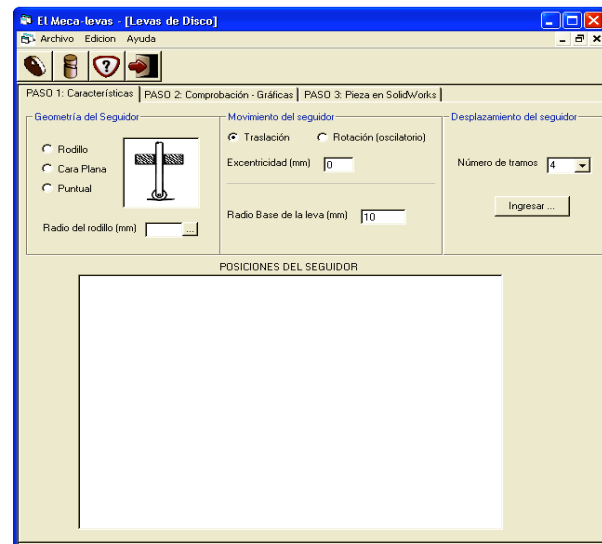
El Meca-levas - [Levas de Disco]

Archivo Edicion Ayuda

PASO 1: Características | PASO 2: Comprobación - Gráficas | PASO 3: Pieza en SolidWorks

Geometría del Seguidor

Rodillo

Cara Plana

Puntual

Radio del rodillo (mm) ...

Movimiento del seguidor

Traslación

Rotación (oscilatorio)

Excentricidad (mm) 0

Radio Base de la leva (mm) 10

Desplazamiento del seguidor

Número de tramos 4

Ingresar ...

POSICIONES DEL SEGUIDOR